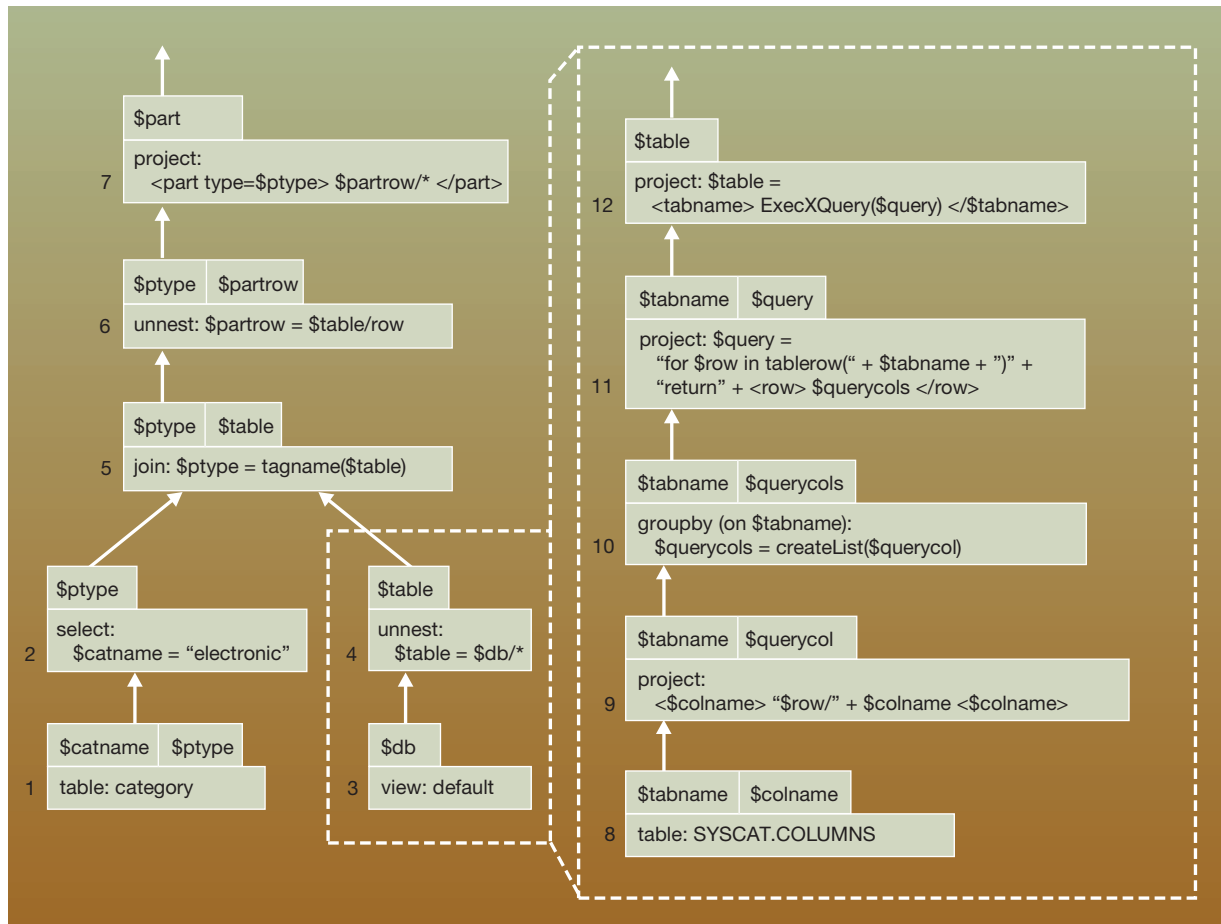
$part
7 project:
<part type=$ptype> $partrow/* </part>

$ptype $partrow
6 unnest: $partrow = $table/row

$ptype $table
5 join: $ptype = tagname($table)

$ptype
2 select:
$catname = “electronic”

$catname $ptype
1 table: category

$table
4 unnest:
$table = $db/*

$db
3 view: default

$table
12 project: $table =
<tabname> ExecXQuery($query) </$tabname>

$tabname $query
11 project: $query =
“for $row in tablerow(“ + $tabname + ”)” +
“return” + <row> $querycols </row>

$tabname $querycols
10 groupby (on $tabname):
$querycols = createList($querycol)

$tabname $querycol
9 project:
<$colname> “$row/” + $colname <$colname>

$tabname $colname
8 table: SYSCAT.COLUMNS